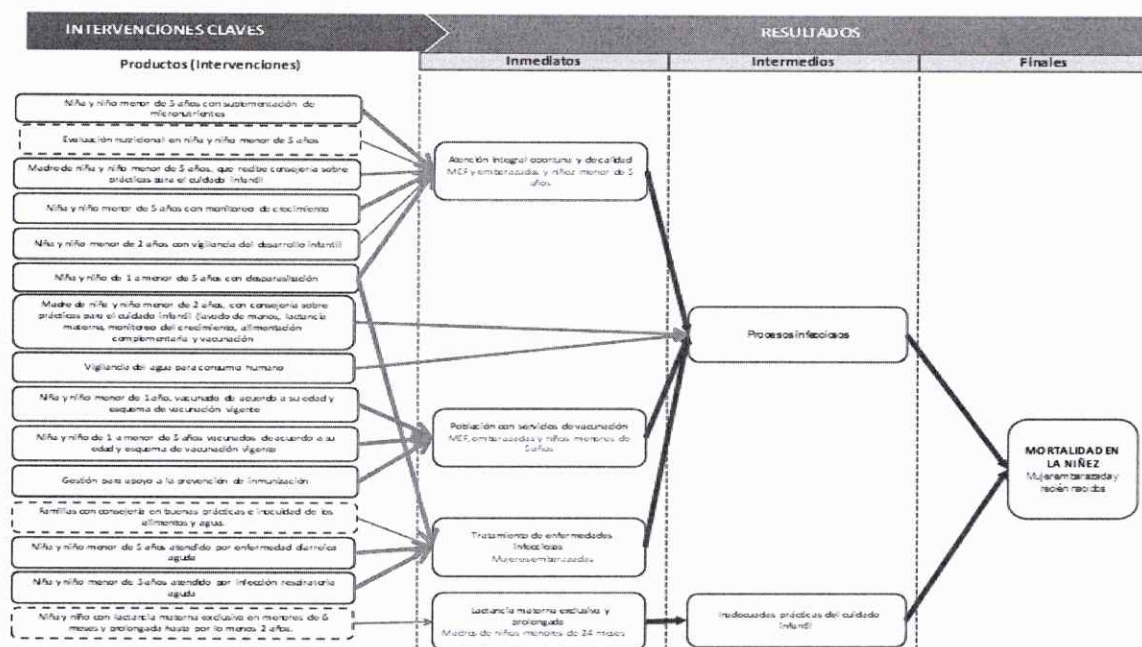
INTERVENCIONES CLAVES

RESULTADOS

Productos (Intervenciones)

Inmediatos

Intermedios

Finales

Niña y niño menor de 5 años con suplementación de micronutrientes

Evaluación nutricional en niña y niño menor de 5 años

Madre de niña y niño menor de 5 años, que recibe consejería sobre prácticas para el cuidado infantil

Niña y niño menor de 5 años con monitoreo de crecimiento

Niña y niño menor de 2 años con vigilancia del desarrollo infantil

Niña y niño de 1 a menor de 5 años con desparasitación

Madre de niña y niño menor de 2 años, con consejería sobre prácticas para el cuidado infantil (lavado de manos, lactancia materna, monitoreo del crecimiento, alimentación complementaria y vacunación

Vigilancia del agua para consumo humano

Niña y niño menor de 1 año, vacunado de acuerdo a su edad y esquema de vacunación vigente

Niña y niño de 1 a menor de 5 años vacunados de acuerdo a su edad y esquema de vacunación vigente

Gestión para apoyo a la prevención de inmunización

Familias con consejería en buenas prácticas e inocuidad de los alimentos y agua.

Niña y niño menor de 5 años atendido por enfermedad diarreica aguda

Niña y niño menor de 5 años atendido por infección respiratoria aguda

Niña y niño con lactancia materna exclusiva en menores de 6 meses y prolongada hasta por lo menos 2 años.

Atención integral oportuna y de calidad
MEF y embarazadas y niños menor de 5 años

Población con servicios de vacunación
MEF, embarazadas y niños menores de 5 años

Tratamiento de enfermedades infecciosas
Mujeres embarazadas

Lactancia materna exclusiva y prolongada
Madres de niños menores de 24 meses

Procesos infecciosos

Inadecuadas prácticas del cuidado infantil

MORTALIDAD EN LA NIÑEZ
Mujer embarazada y recién nacidos